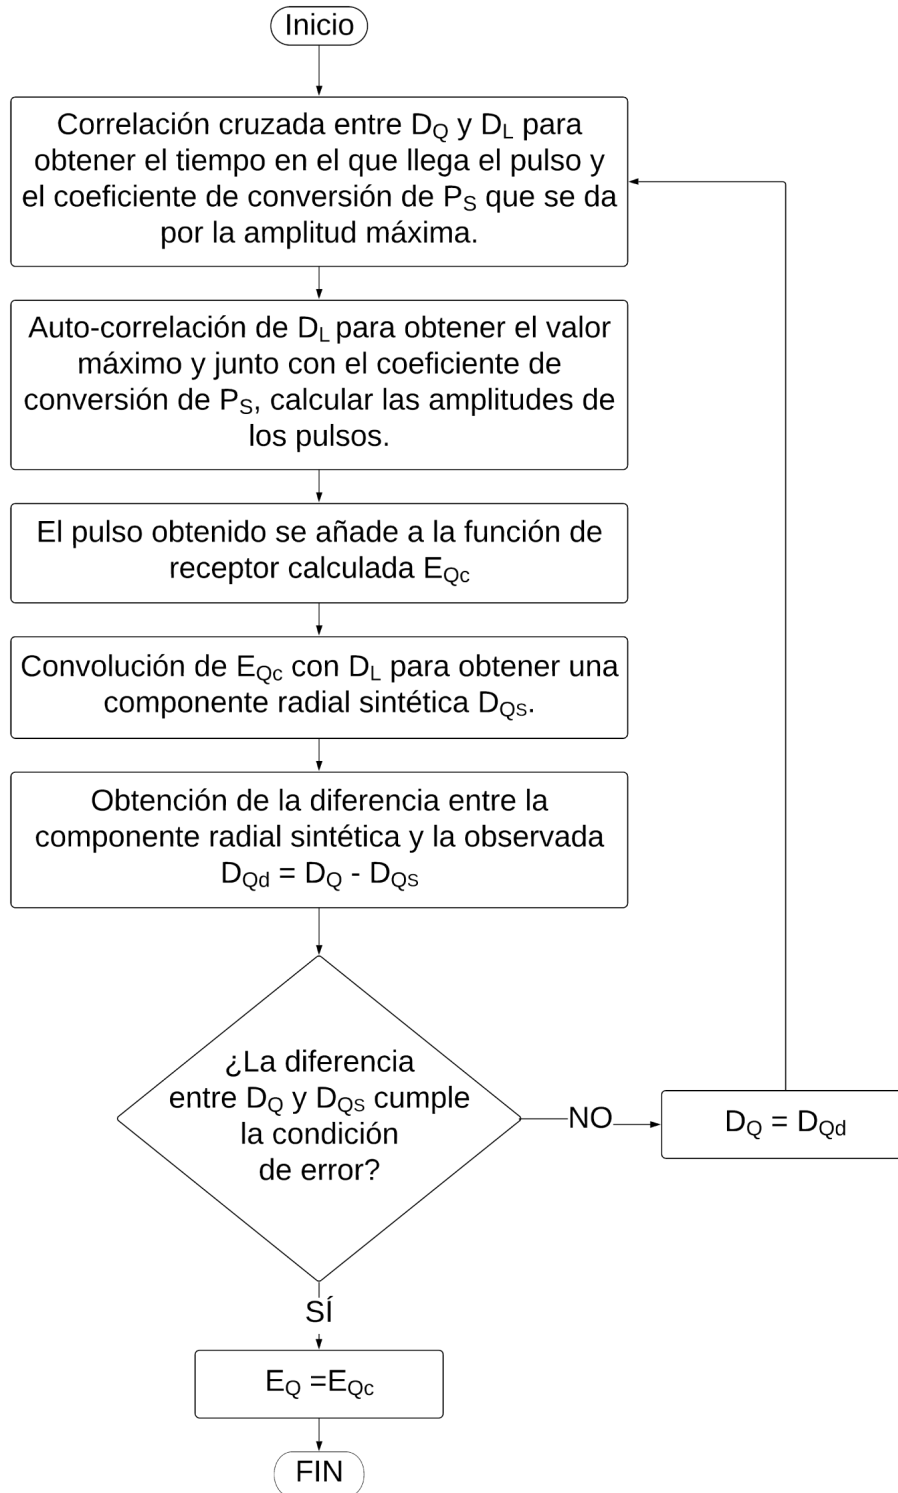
Inicio

Correlación cruzada entre $D_Q$ y $D_L$ para obtener el tiempo en el que llega el pulso y el coeficiente de conversión de $P_S$ que se da por la amplitud máxima.

Auto-correlación de $D_L$ para obtener el valor máximo y junto con el coeficiente de conversión de $P_S$, calcular las amplitudes de los pulsos.

El pulso obtenido se añade a la función de receptor calculada $E_{Qc}$

Convolución de $E_{Qc}$ con $D_L$ para obtener una componente radial sintética $D_{Qs}$.

Obtención de la diferencia entre la componente radial sintética y la observada $D_{Qd} = D_Q - D_{Qs}$

¿La diferencia entre $D_Q$ y $D_{Qs}$ cumple la condición de error?

NO

$D_Q = D_{Qd}$

SÍ

$E_Q = E_{Qc}$

FIN